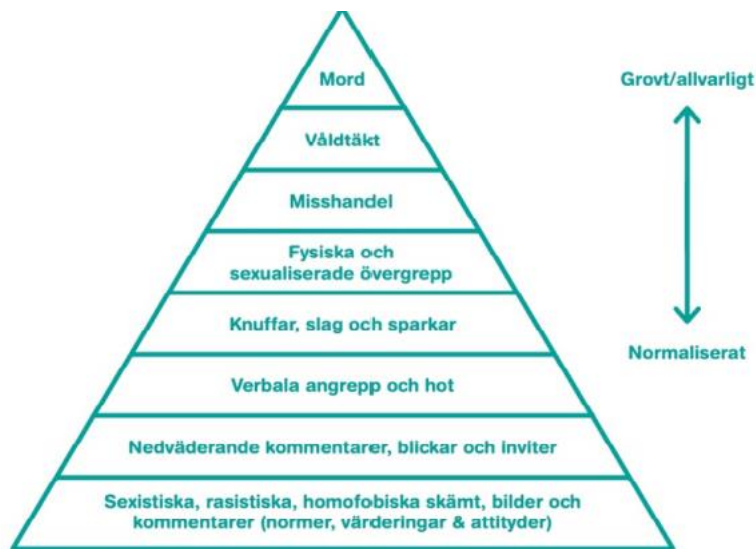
Mord

Våldtäkt

Misshandel

Fysiska och sexualiserade övergrepp

Knuffar, slag och sparkar

Verbala angrepp och hot

Nedväderande kommentarer, blickar och inviter

Sexistiska, rasistiska, homofobiska skämt, bilder och kommentarer (normer, värderingar & attityder)

Grovt/allvarligt

Normaliserat